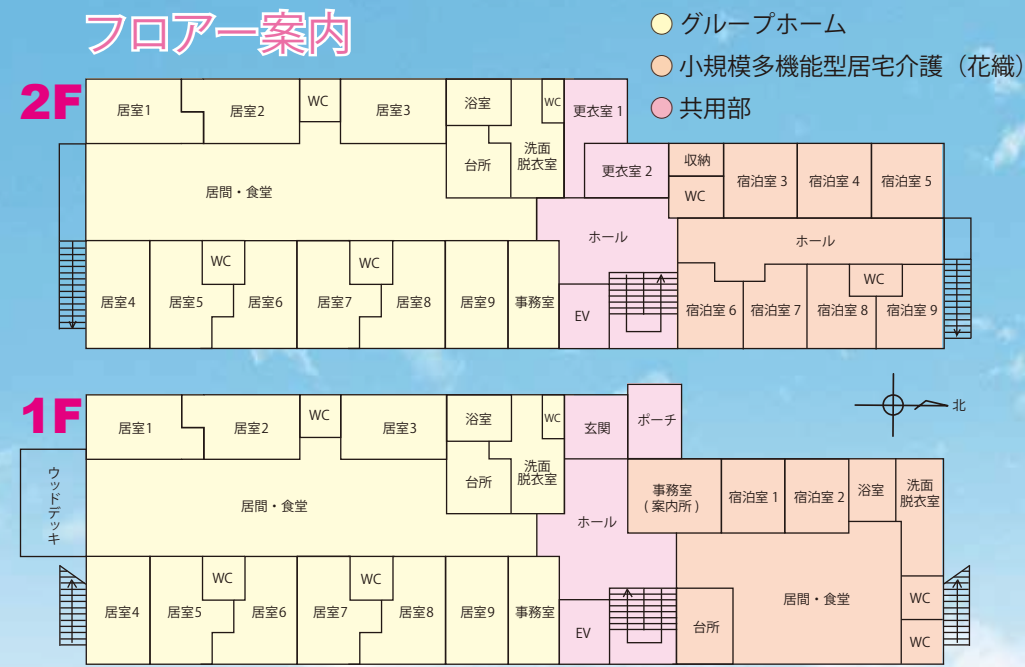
フロアー案内

グループホーム
小規模多機能型居宅介護（花織）
共用部

2F

居室1
居室2
WC
居室3
浴室
WC
更衣室 1
洗面
脱衣室
台所
居間・食堂
更衣室 2
収納
WC
宿泊室 3
宿泊室 4
宿泊室 5
ホール
ホール
WC
WC
WC
居室4
居室5
居室6
居室7
居室8
居室9
事務室
EV
宿泊室 6
宿泊室 7
宿泊室 8
宿泊室 9

1F

北

居室1
居室2
WC
居室3
浴室
WC
玄関
ポーチ
ウッドデッキ
居間・食堂
台所
洗面
脱衣室
事務室
（案内所）
宿泊室 1
宿泊室 2
浴室
洗面
脱衣室
ホール
WC
WC
居室4
居室5
居室6
居室7
居室8
居室9
事務室
EV
台所
居間・食堂
WC
WC